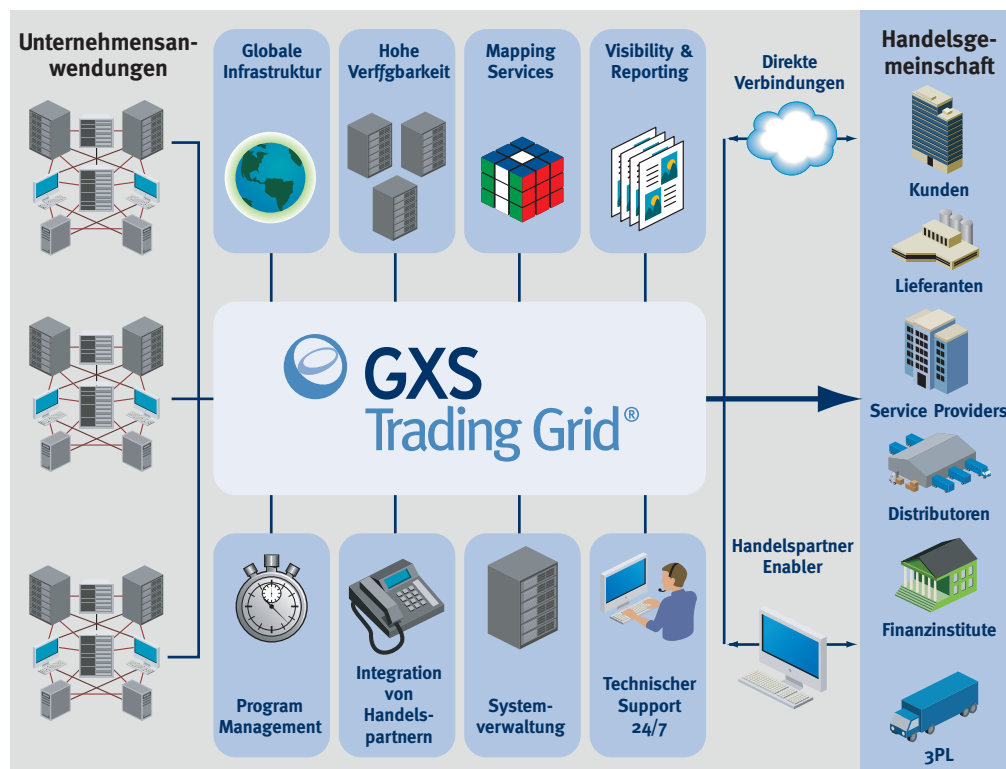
Unternehmensanwendungen

Globale Infrastruktur

Hohe Verffgbarkeit

Mapping Services

Visibility & Reporting

Direkte Verbindungen

Handelsgemeinschaft

Kunden

Lieferanten

Service Providers

Distributoren

Finanzinstitute

3PL

GXS Trading Grid®

Handelspartner Enabler

Program Management

Integration von Handelspartnern

Systemverwaltung

Technischer Support 24/7